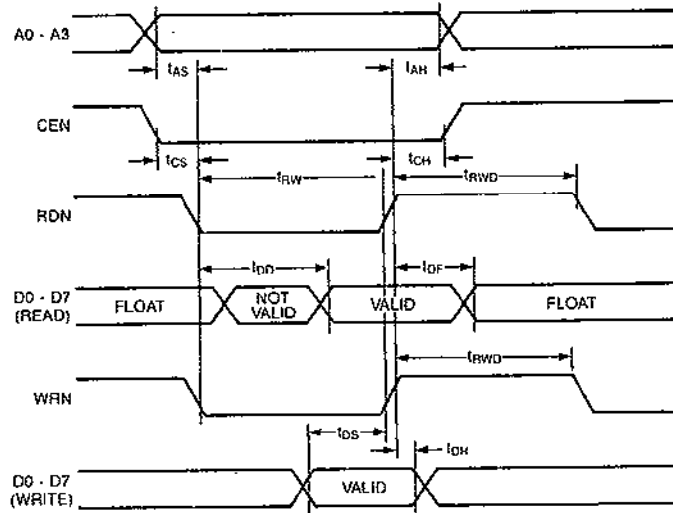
A0 - A3

$t_{AS}$

$t_{AH}$

CEN

$t_{CS}$

$t_{RW}$

$t_{CH}$

$t_{RWD}$

RDN

$t_{DD}$

$t_{DF}$

D0 - D7 (READ)

FLOAT

NOT VALID

VALID

FLOAT

$t_{RWD}$

WRN

$t_{DS}$

$t_{DH}$

D0 - D7 (WRITE)

VALID